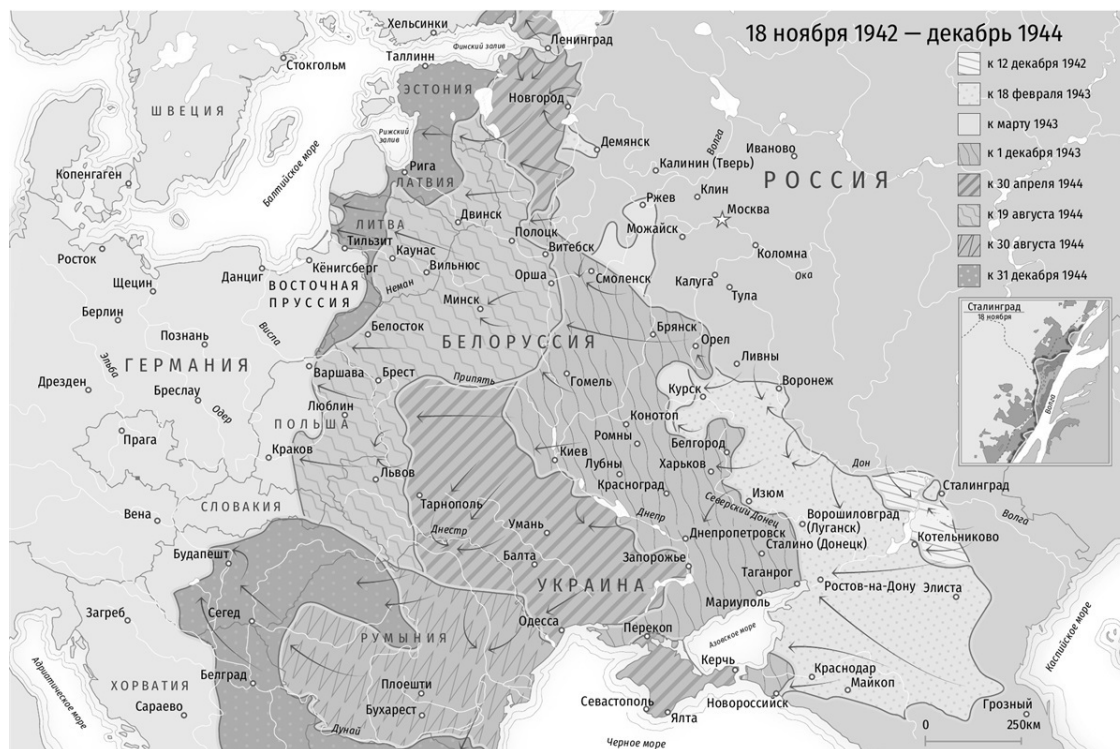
18 ноября 1942 — декабрь 1944

к 12 декабря 1942
к 18 февраля 1943
к марту 1943
к 1 декабря 1943
к 30 апреля 1944
к 19 августа 1944
к 30 августа 1944
к 31 декабря 1944

Сталинград
18 ноября
Волга

Хельсинки
Ленинград
Финский залив
Таллинн
Стокгольм
ЭСТОНИЯ
Новгород
ШВЕЦИЯ
Рижский залив
Демянск
Волга
Иваново
Калинин (Тверь)
Копенгаген
Балтийское море
Рига
ЛАТВИЯ
Ржев
Клин
РОССИЯ
Двинск
Москва
Можайск
ЛИТВА
Полоцк
Витебск
Тильзит
Каунас
Коломна
Росток
Кёнигсберг
Вильнюс
Орша
Смоленск
Калуга
Ока
Щецин
Данциг
ВОСТОЧНАЯ ПРУССИЯ
Неман
Тула
Минск
Берлин
Познань
Висла
Белосток
Брянск
БЕЛОРУССИЯ
Орел
Эльба
ГЕРМАНИЯ
Ливны
Варшава
Брест
Припять
Дрезден
Гомель
Курск
Воронеж
Бреслау
Одер
Люблин
Конотоп
ПОЛЬША
Прага
Ромны
Белгород
Краков
Киев
Дон
Лубны
Харьков
Львов
Красноград
Северский Донец
Изюм
Сталинград
Вена
СЛОВАКИЯ
Тарнополь
Днепр
Ворошиловград (Луганск)
Волга
Умань
Днестр
Днепропетровск
Котельниково
Сталино (Донецк)
Будапешт
Балта
Запорожье
Таганрог
УКРАИНА
Ростов-на-Дону
Элиста
Сегед
Мариуполь
Загреб
Одесса
РУМЫНИЯ
Перекоп
Азовское море
Каспийское море
Белград
Керчь
Краснодар
Адриатическое море
ХОРВАТИЯ
Плоешти
Майкоп
Сараево
Бухарест
Севастополь
Новороссийск
Грозный
Дунай
Ялта
Черное море
0
250км